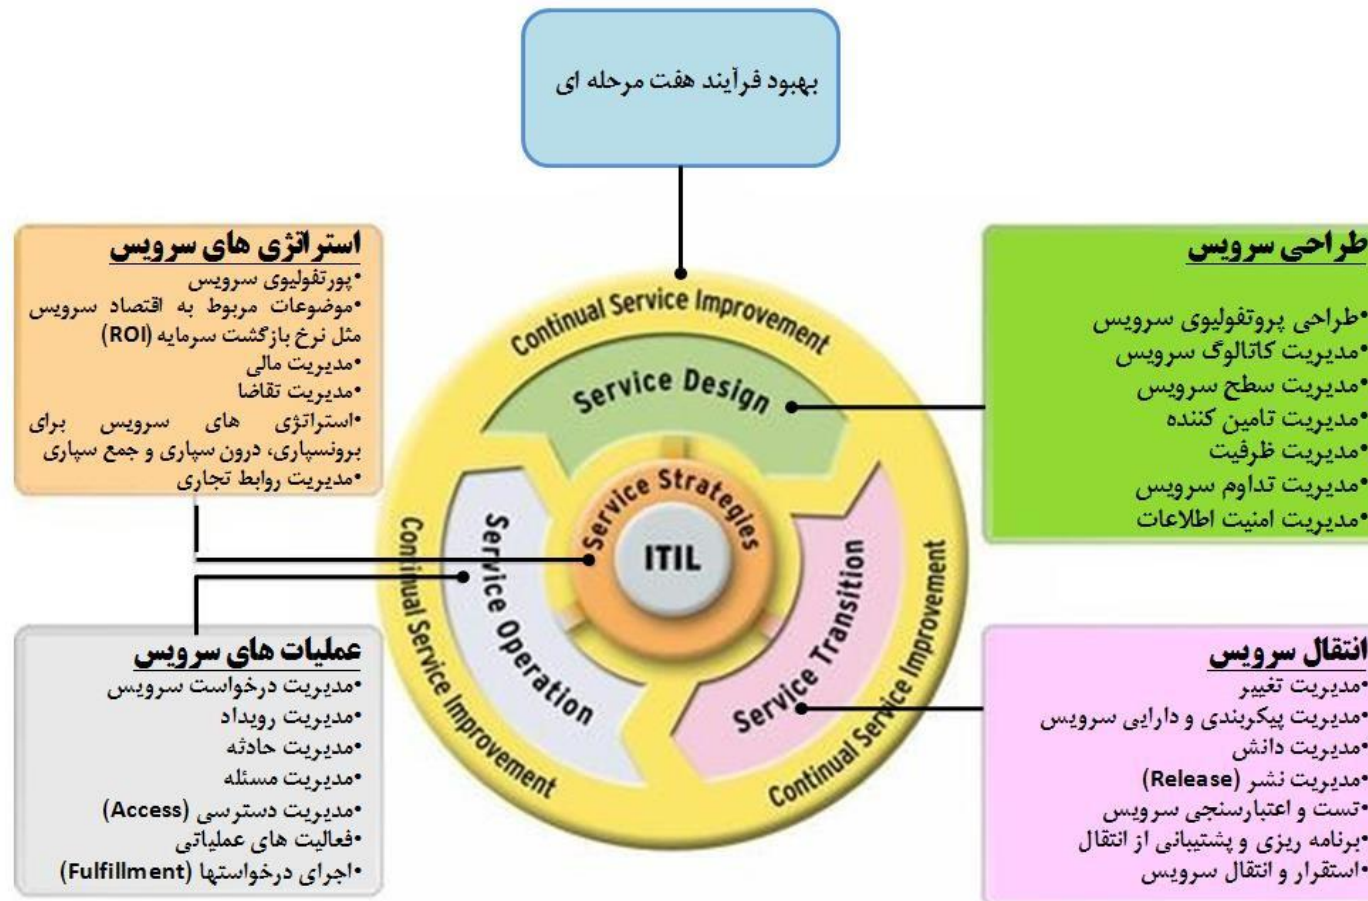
بهبود فرآیند هفت مرحله ای

استراتژی های سرویس
•پورتفولیوی سرویس
•موضوعات مربوط به اقتصاد سرویس مثل نرخ بازگشت سرمایه (ROI)
•مدیریت مالی
•مدیریت تقاضا
•استراتژی های سرویس برای برونسپاری، درون سپاری و جمع سپاری
•مدیریت روابط تجاری

طراحی سرویس
•طراحی پروتفولیوی سرویس
•مدیریت کاتالوگ سرویس
•مدیریت سطح سرویس
•مدیریت تامین کننده
•مدیریت ظرفیت
•مدیریت تداوم سرویس
•مدیریت امنیت اطلاعات

Continual Service Improvement
Service Design
Service Strategies
ITIL
Service Operation
Service Transition
Continual Service Improvement
Continual Service Improvement
Continual Service Improvement

عملیات های سرویس
•مدیریت درخواست سرویس
•مدیریت رویداد
•مدیریت حادثه
•مدیریت مسئله
•مدیریت دسترسی (Access)
•فعالیت های عملیاتی
•اجرای درخواستها (Fulfillment)

انتقال سرویس
•مدیریت تغییر
•مدیریت پیکربندی و دارایی سرویس
•مدیریت دانش
•مدیریت نشر (Release)
•تست و اعتبارسنجی سرویس
•برنامه ریزی و پشتیبانی از انتقال
•استقرار و انتقال سرویس